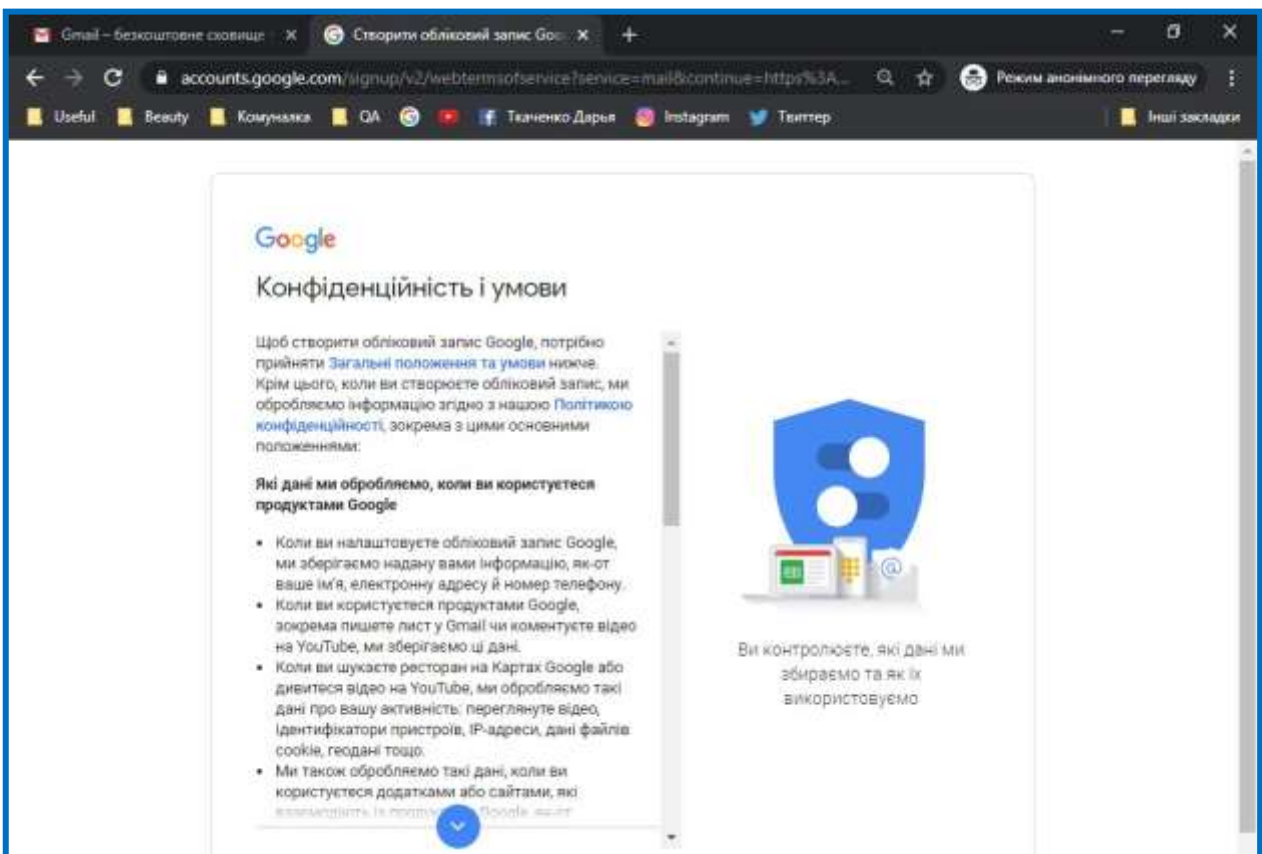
Gmail – безкоштовне сховище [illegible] ×
Створити обліковий запис Goo ×
+

accounts.google.com/signup/v2/webtermsofservice?service=mail&continue=https%3A...

Режим анонімного перегляду

Useful | Beauty | Комуналка | QA | Ткаченко Дарья | Instagram | Твиттер | Інші закладки

Google

Конфіденційність і умови

Щоб створити обліковий запис Google, потрібно прийняти Загальні положення та умови нижче. Крім цього, коли ви створюєте обліковий запис, ми обробляємо інформацію згідно з нашою Політикою конфіденційності, зокрема з цими основними положеннями:

Які дані ми обробляємо, коли ви користуєтеся продуктами Google

• Коли ви налаштовуєте обліковий запис Google, ми зберігаємо надану вами інформацію, як-от ваше ім'я, електронну адресу й номер телефону.
• Коли ви користуєтеся продуктами Google, зокрема пишете лист у Gmail чи коментуєте відео на YouTube, ми зберігаємо ці дані.
• Коли ви шукаєте ресторан на Картах Google або дивитеся відео на YouTube, ми обробляємо такі дані про вашу активність: переглянуте відео, ідентифікатори пристроїв, IP-адреси, дані файлів cookie, геодані тощо.
• Ми також обробляємо такі дані, коли ви користуєтеся додатками або сайтами, які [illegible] Google, як-от

Ви контролюєте, які дані ми збираємо та як їх використовуємо